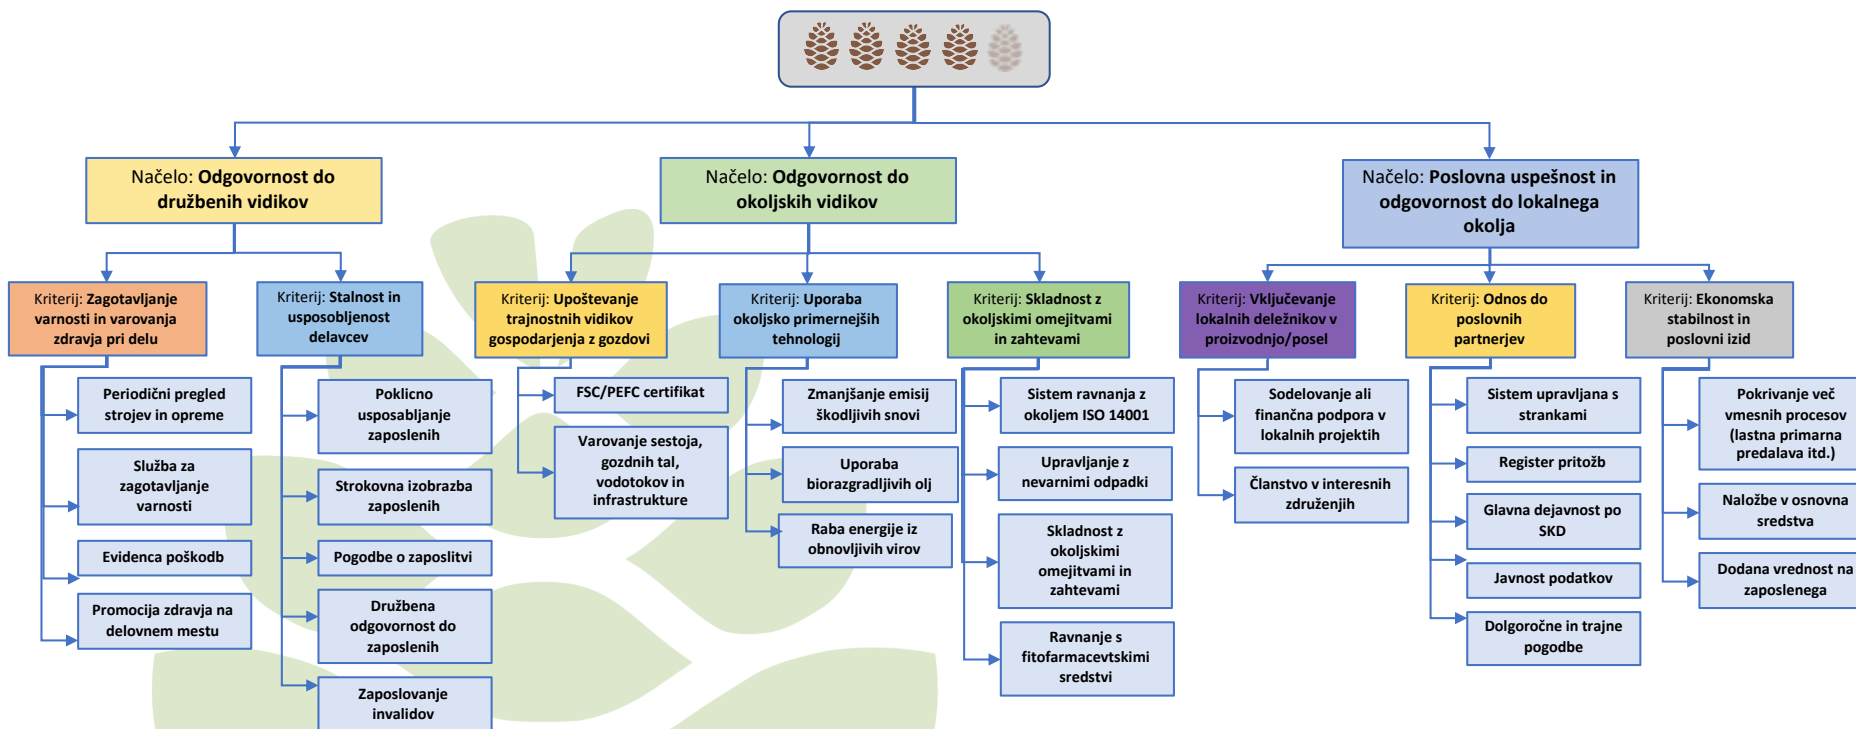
Načelo: **Odgovornost do družbenih vidikov**

Kriterij: **Zagotavljanje varnosti in varovanja zdravja pri delu**

Periodični pregled strojev in opreme

Služba za zagotavljanje varnosti

Evidenca poškodb

Promocija zdravja na delovnem mestu

Kriterij: **Stalnost in usposobljenost delavcev**

Poklicno usposabljanje zaposlenih

Strokovna izobrazba zaposlenih

Pogodbe o zaposlitvi

Družbena odgovornost do zaposlenih

Zaposlovanje invalidov

Načelo: **Odgovornost do okoljskih vidikov**

Kriterij: **Upoštevanje trajnostnih vidikov gospodarjenja z gozdovi**

FSC/PEFC certifikat

Varovanje sestoja, gozdnih tal, vodotokov in infrastrukture

Kriterij: **Uporaba okoljsko primernejših tehnologij**

Zmanjšanje emisij škodljivih snovi

Uporaba biorazgradljivih olj

Raba energije iz obnovljivih virov

Kriterij: **Skladnost z okoljskimi omejitvami in zahtevami**

Sistem ravnanja z okoljem ISO 14001

Upravljanje z nevarnimi odpadki

Skladnost z okoljskimi omejitvami in zahtevami

Ravnanje s fitofarmacevtskimi sredstvi

Načelo: **Poslovna uspešnost in odgovornost do lokalnega okolja**

Kriterij: **Vključevanje lokalnih deležnikov v proizvodnjo/posel**

Sodelovanje ali finančna podpora v lokalnih projektih

Članstvo v interesnih združenjih

Kriterij: **Odnos do poslovnih partnerjev**

Sistem upravljana s strankami

Register pritožb

Glavna dejavnost po SKD

Javnost podatkov

Dolgoročne in trajne pogodbe

Kriterij: **Ekonomska stabilnost in poslovni izid**

Pokrivanje več vmesnih procesov (lastna primarna predalava itd.)

Naložbe v osnovna sredstva

Dodana vrednost na zaposlenega